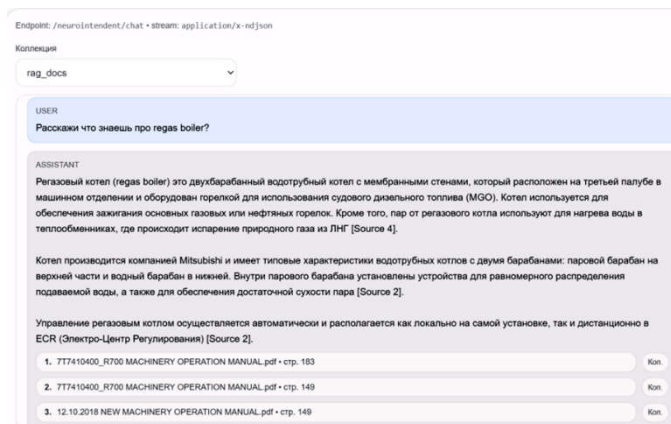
Endpoint: /neurointendent/chat • stream: application/x-ndjson

Коллекция

rag_docs

USER

Расскажи что знаешь про regas boiler?

ASSISTANT

Регазовый котел (regas boiler) это двухбарабанный водотрубный котел с мембранными стенами, который расположен на третьей палубе в машинном отделении и оборудован горелкой для использования судового дизельного топлива (MGO). Котел используется для обеспечения зажигания основных газовых или нефтяных горелок. Кроме того, пар от регазового котла используют для нагрева воды в теплообменниках, где происходит испарение природного газа из ЛНГ [Source 4].

Котел производится компанией Mitsubishi и имеет типовые характеристики водотрубных котлов с двумя барабанами: паровой барабан на верхней части и водный барабан в нижней. Внутри парового барабана установлены устройства для равномерного распределения подаваемой воды, а также для обеспечения достаточной сухости пара [Source 2].

Управление регазовым котлом осуществляется автоматически и располагается как локально на самой установке, так и дистанционно в ECR (Электро-Центр Регулирования) [Source 2].

1. 7T7410400_R700 MACHINERY OPERATION MANUAL.pdf • стр. 183 Коп.

2. 7T7410400_R700 MACHINERY OPERATION MANUAL.pdf • стр. 149 Коп.

3. 12.10.2018 NEW MACHINERY OPERATION MANUAL.pdf • стр. 149 Коп.